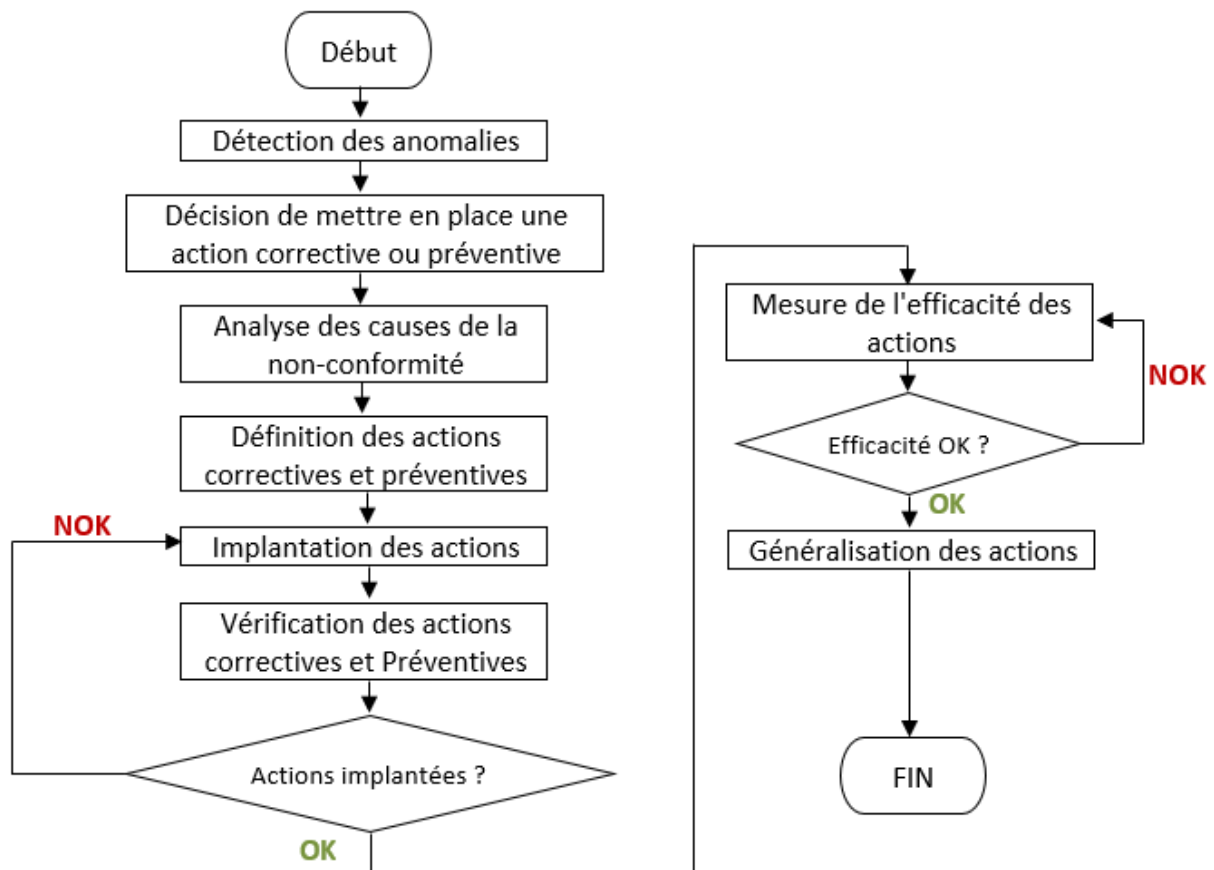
Début

Détection des anomalies

Décision de mettre en place une action corrective ou préventive

Analyse des causes de la non-conformité

Définition des actions correctives et préventives

NOK

Implantation des actions

Vérification des actions correctives et Préventives

Actions implantées ?

OK

Mesure de l'efficacité des actions

NOK

Efficacité OK ?

OK

Généralisation des actions

FIN